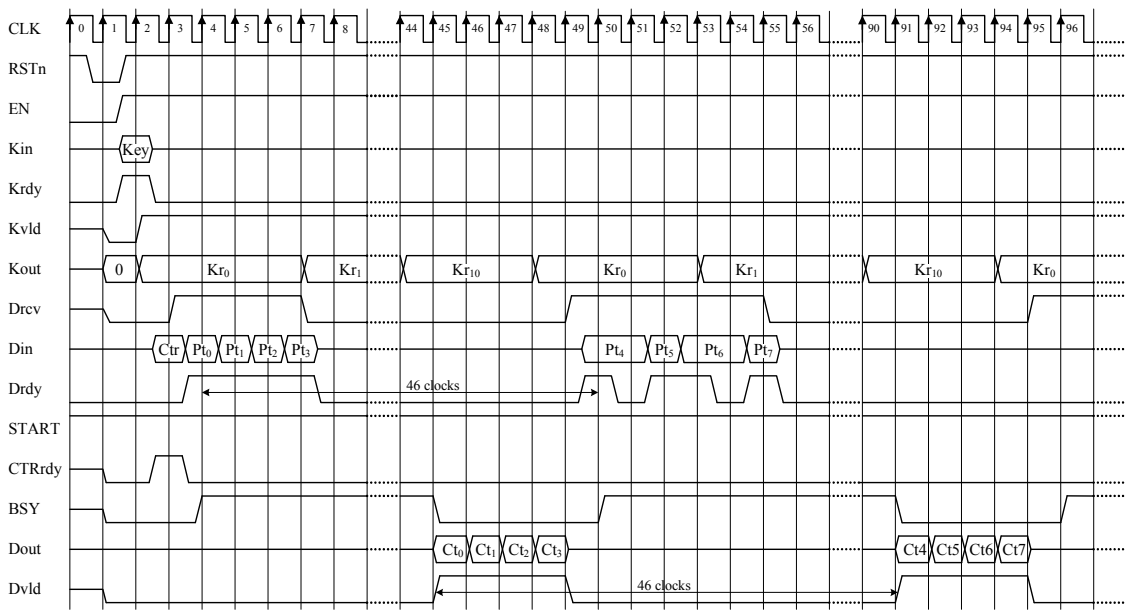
CLK 0 1 2 3 4 5 6 7 8 44 45 46 47 48 49 50 51 52 53 54 55 56 90 91 92 93 94 95 96

RSTn

EN

Kin Key

Krdy

Kvld

Kout 0 $Kr_0$ $Kr_1$ $Kr_{10}$ $Kr_0$ $Kr_1$ $Kr_{10}$ $Kr_0$

Drcv

Din Ctr $Pt_0$ $Pt_1$ $Pt_2$ $Pt_3$ $Pt_4$ $Pt_5$ $Pt_6$ $Pt_7$

Drdy 46 clocks

START

CTRrdy

BSY

Dout $Ct_0$ $Ct_1$ $Ct_2$ $Ct_3$ Ct4 Ct5 Ct6 Ct7

Dvld 46 clocks